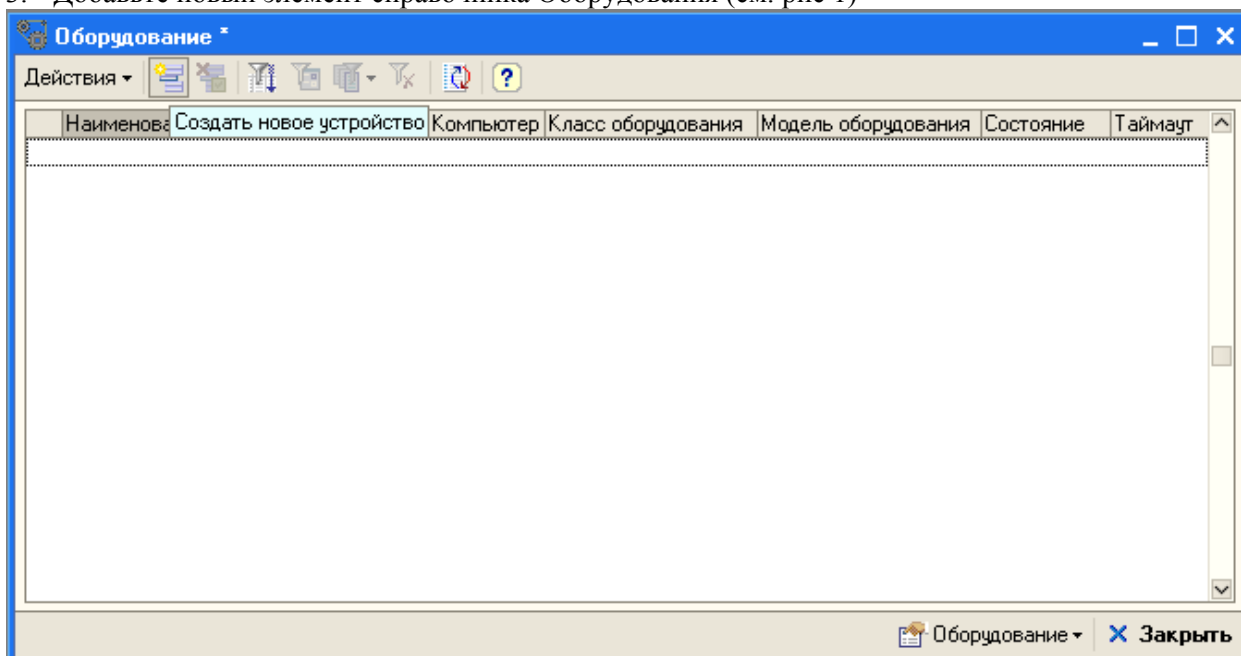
3. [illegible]

Оборудование *

Действия ▾

| Наименова | Создать новое устройство | Компьютер | Класс оборудования | Модель оборудования | Состояние | Таймаут |
|---|---|---|---|---|---|---|

Оборудование ▾ ✕ Закрыть